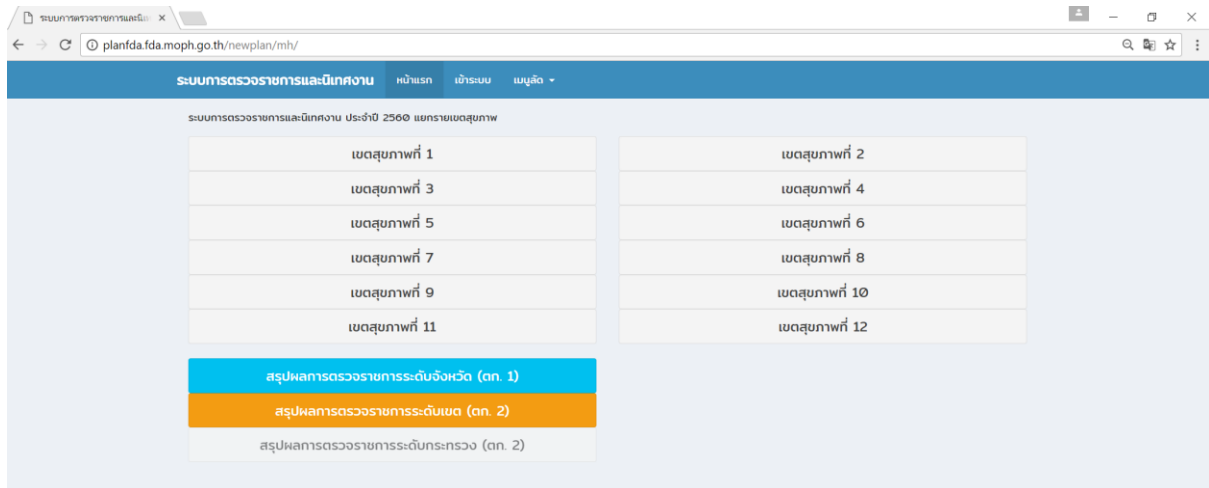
ระบบการตรวจราชการและนิเ ×

planfda.fda.moph.go.th/newplan/mh/

ระบบการตรวจราชการและนิเทศงาน หน้าแรก เข้าระบบ เมนูลัด ▾

ระบบการตรวจราชการและนิเทศงาน ประจำปี 2560 แยกรายเขตสุขภาพ

| | |
|---|---|
| เขตสุขภาพที่ 1 | เขตสุขภาพที่ 2 |
| เขตสุขภาพที่ 3 | เขตสุขภาพที่ 4 |
| เขตสุขภาพที่ 5 | เขตสุขภาพที่ 6 |
| เขตสุขภาพที่ 7 | เขตสุขภาพที่ 8 |
| เขตสุขภาพที่ 9 | เขตสุขภาพที่ 10 |
| เขตสุขภาพที่ 11 | เขตสุขภาพที่ 12 |

สรุปผลการตรวจราชการระดับจังหวัด (ตก. 1)

สรุปผลการตรวจราชการระดับเขต (ตก. 2)

สรุปผลการตรวจราชการระดับกระทรวง (ตก. 2)